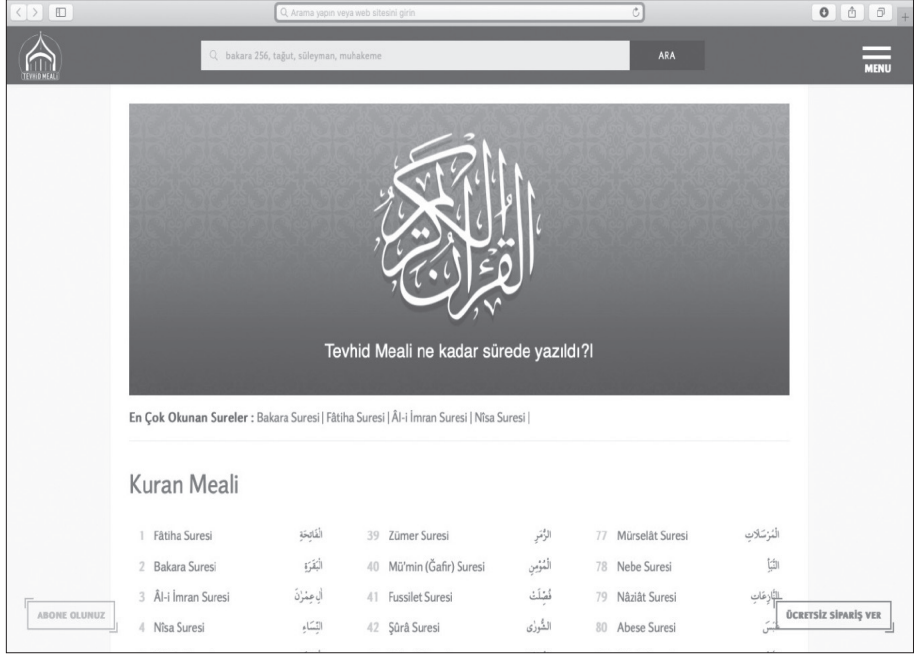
Arama yapın veya web sitesini girin

TEVHID MEALİ

bakara 256, tağut, süleyman, muhakeme

ARA

MENU

القرآن الكريم

Tevhid Meali ne kadar sürede yazıldı?!

En Çok Okunan Sureler : Bakara Suresi | Fâtiha Suresi | Âl-i İmran Suresi | Nîsa Suresi |

Kuran Meali

| | | | | | | | |
|---|---|---|---|---|---|---|---|
| 1 | Fâtiha Suresi | الفاتحة | 39 | Zümer Suresi | الزمر | 77 | Mürselât Suresi | المرسلات |
| 2 | Bakara Suresi | البقرة | 40 | Mü'min (Ğafir) Suresi | المؤمن | 78 | Nebe Suresi | النبأ |
| 3 | Âl-i İmran Suresi | آل عمران | 41 | Fussilet Suresi | فصلت | 79 | Nâziât Suresi | النازعات |
| 4 | Nîsa Suresi | النساء | 42 | Şûrâ Suresi | الشورى | 80 | Abese Suresi | عبس |

ABONE OLUNUZ

ÜCRETSİZ SİPARİŞ VER